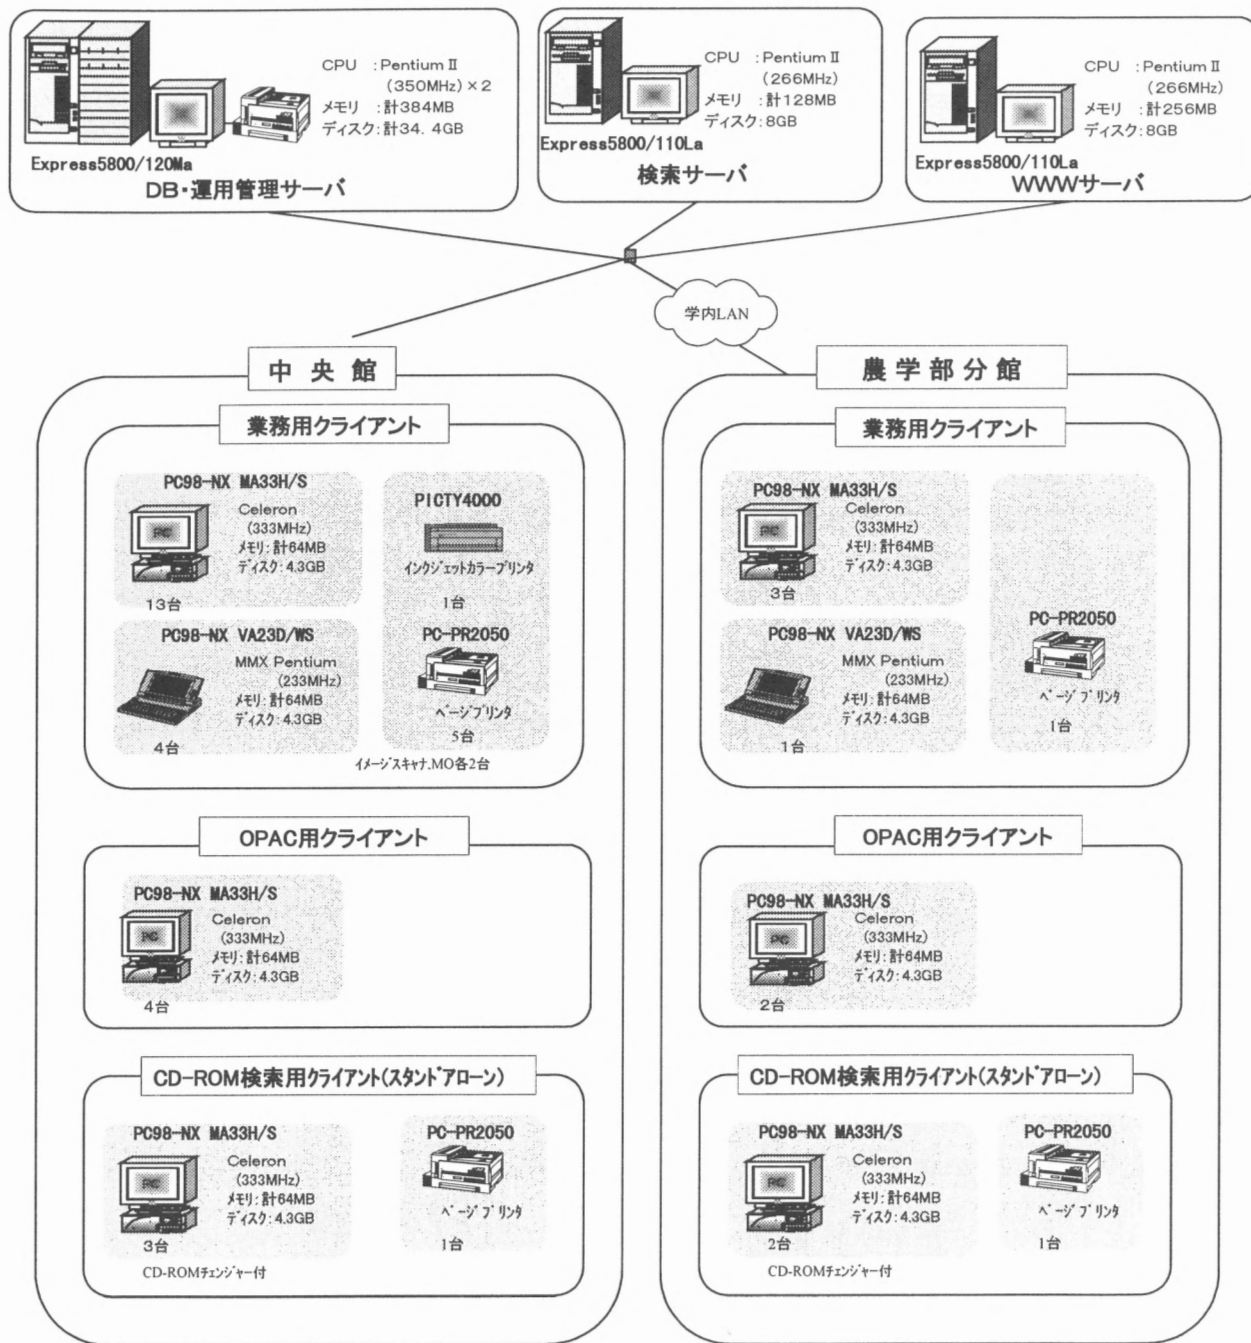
CPU ：Pentium Ⅱ (350MHz) × 2
メモリ ：計384MB
ディスク：計34．4GB
Express5800/120Ma
DB・運用管理サーバ

CPU ：Pentium Ⅱ (266MHz)
メモリ ：計128MB
ディスク：8GB
Express5800/110La
検索サーバ

CPU ：Pentium Ⅱ (266MHz)
メモリ ：計256MB
ディスク：8GB
Express5800/110La
WWWサーバ

学内LAN

中 央 館

業務用クライアント

PC98-NX MA33H/S
Celeron (333MHz)
メモリ：計64MB
ディスク：4.3GB
13台

PICTY4000
インクジェットカラープリンタ
1台

PC98-NX VA23D/WS
MMX Pentium (233MHz)
メモリ：計64MB
ディスク：4.3GB
4台

PC-PR2050
ページプリンタ
5台

イメージスキャナ,MO各2台

OPAC用クライアント

PC98-NX MA33H/S
Celeron (333MHz)
メモリ：計64MB
ディスク：4.3GB
4台

CD-ROM検索用クライアント(スタンドアローン)

PC98-NX MA33H/S
Celeron (333MHz)
メモリ：計64MB
ディスク：4.3GB
3台
CD-ROMチェンジャー付

PC-PR2050
ページプリンタ
1台

農 学 部 分 館

業務用クライアント

PC98-NX MA33H/S
Celeron (333MHz)
メモリ：計64MB
ディスク：4.3GB
3台

PC-PR2050
ページプリンタ
1台

PC98-NX VA23D/WS
MMX Pentium (233MHz)
メモリ：計64MB
ディスク：4.3GB
1台

OPAC用クライアント

PC98-NX MA33H/S
Celeron (333MHz)
メモリ：計64MB
ディスク：4.3GB
2台

CD-ROM検索用クライアント(スタンドアローン)

PC98-NX MA33H/S
Celeron (333MHz)
メモリ：計64MB
ディスク：4.3GB
2台
CD-ROMチェンジャー付

PC-PR2050
ページプリンタ
1台